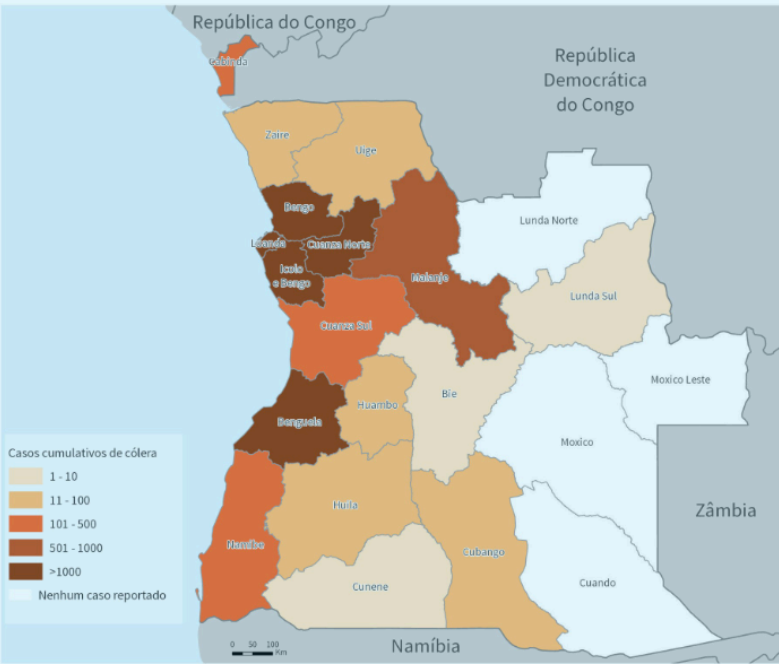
República do Congo

Cabinda

República Democrática do Congo

Zaire

Uíge

Bengo

Luanda

Cuanza Norte

Icolo e Bengo

Malanje

Lunda Norte

Lunda Sul

Cuanza Sul

Bie

Moxico Leste

Huambo

Benguela

Moxico

Zâmbia

Casos cumulativos de cólera

1 - 10

11 - 100

101 - 500

501 - 1000

>1000

Nenhum caso reportado

Huíla

Namibe

Cubango

Cuando

Cunene

0 50 100 Km

Namíbia